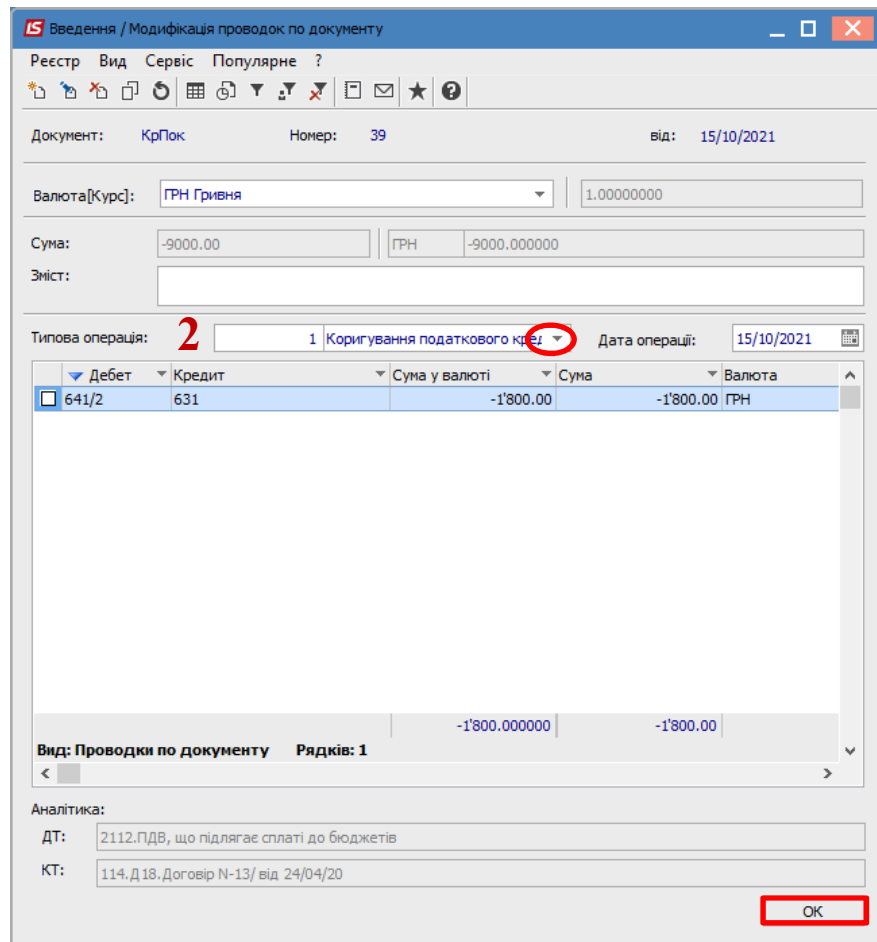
IS Введення / Модифікація проводок по документу

Реєстр Вид Сервіс Популярне ?

Документ: КрПок Номер: 39 від: 15/10/2021

Валюта[Курс]: ГРН Гривня 1.00000000

Сума: -9000.00 ГРН -9000.000000

Зміст:

Типова операція: 2 1 Коригування податкового кре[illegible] Дата операції: 15/10/2021

| Дебет | Кредит | Сума у валюті | Сума | Валюта |
|---|---|---|---|---|
| 641/2 | 631 | -1'800.00 | -1'800.00 | ГРН |
| | | -1'800.000000 | -1'800.00 | |

Вид: Проводки по документу Рядків: 1

Аналітика:

ДТ: 2112.ПДВ, що підлягає сплаті до бюджетів

КТ: 114.Д18.Договір N-13/ від 24/04/20

ОК